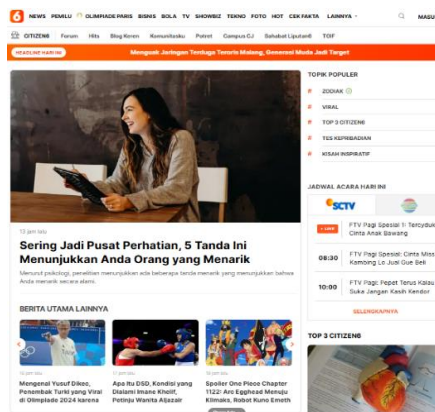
6 NEWS PEMILU OLIMPIADE PARIS BISNIS BOLA TV SHOWBIZ TEKNO FOTO HOT CEK FAKTA LAINNYA MASU

CITIZEN6 Forum Hits Blog Keren Komunitasku Potret Campus CJ Sahabat Liputan6 TOF

HEADLINE HARI INI Mengusut Jaringan Tersangka Teroris Malang, Generasi Muda Jadi Target

13 jam lalu

Sering Jadi Pusat Perhatian, 5 Tanda Ini Menunjukkan Anda Orang yang Menarik

Menurut psikologi, penelitian menunjukkan ada beberapa tanda menarik yang menunjukkan bahwa Anda menarik secara alami.

BERITA UTAMA LAINNYA

Mengenal Yusuf Dikec, Penembak Turki yang Viral di Olimpiade 2024 karena

Apa Itu DSD, Kondisi yang Dialami Imane Khelif, Petinju Wanita Aljazair

Spoiler One Piece Chapter 1122: Arc Egghead Menuju Klimaks, Robot Kuno Emeth

TOPIK POPULER

ZODIAK

VIRAL

TOP 3 CITIZEN6

TES KEPRIBADIAN

KISAH INSPIRATIF

JADWAL ACARA HARI INI

SCTV

LIVE FTV Pagi Spesial 1: Tercyduk Cinta Anak Bawang

08:30 FTV Pagi Spesial: Cinta Miss Kambing Lo Jual Gue Beli

10:00 FTV Pagi Pepet Terus Kalau Suka Jangan Kasih Kendor

SELENGKAPNYA

TOP 3 CITIZEN6